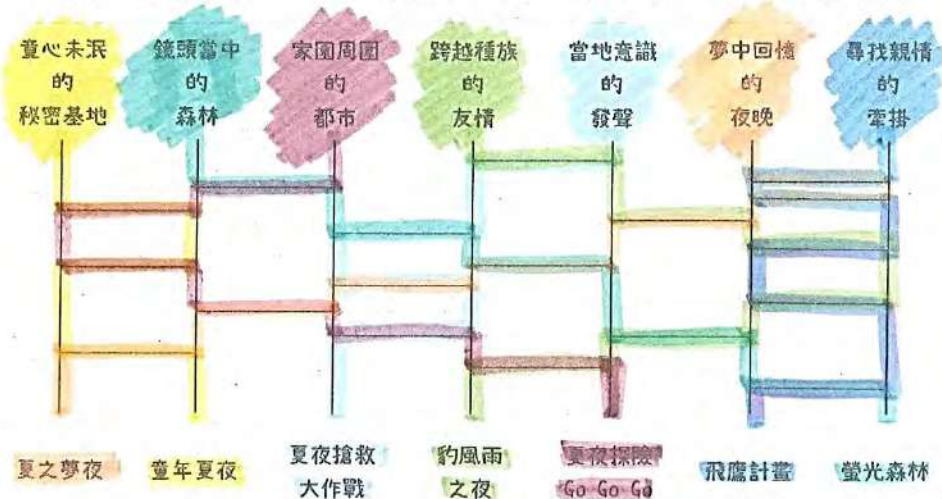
童心未泯
的
秘密基地

鏡頭當中
的
森林

家園周圍
的
都市

跨越種族
的
友情

當地意識
的
發聲

夢中回憶
的
夜晚

尋找親情
的
牽掛

夏之夢夜

童年夏夜

夏夜搶救
大作戰

豹風雨
之夜

夏夜探險
Go Go Go

飛鷹計畫

螢光森林